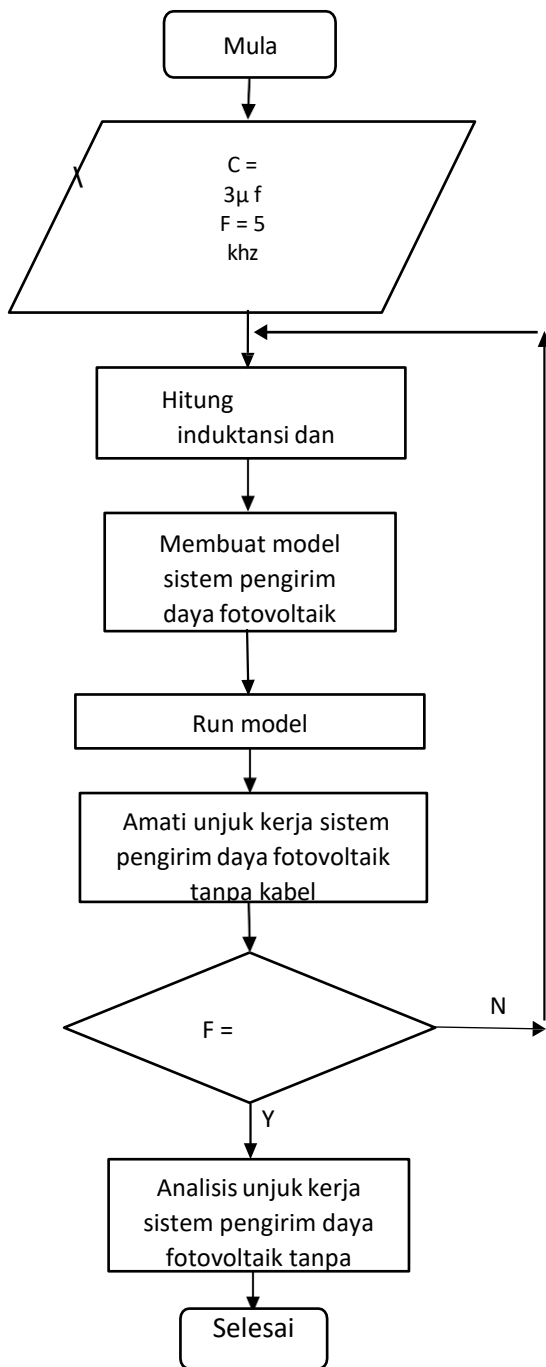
Mula

C =
3µ f
F = 5
khz

Hitung
induktansi dan

Membuat model
sistem pengirim
daya fotovoltaik

Run model

Amati unjuk kerja sistem
pengirim daya fotovoltaik
tanpa kabel

F =

N

Y

Analisis unjuk kerja
sistem pengirim daya
fotovoltaik tanpa

Selesai